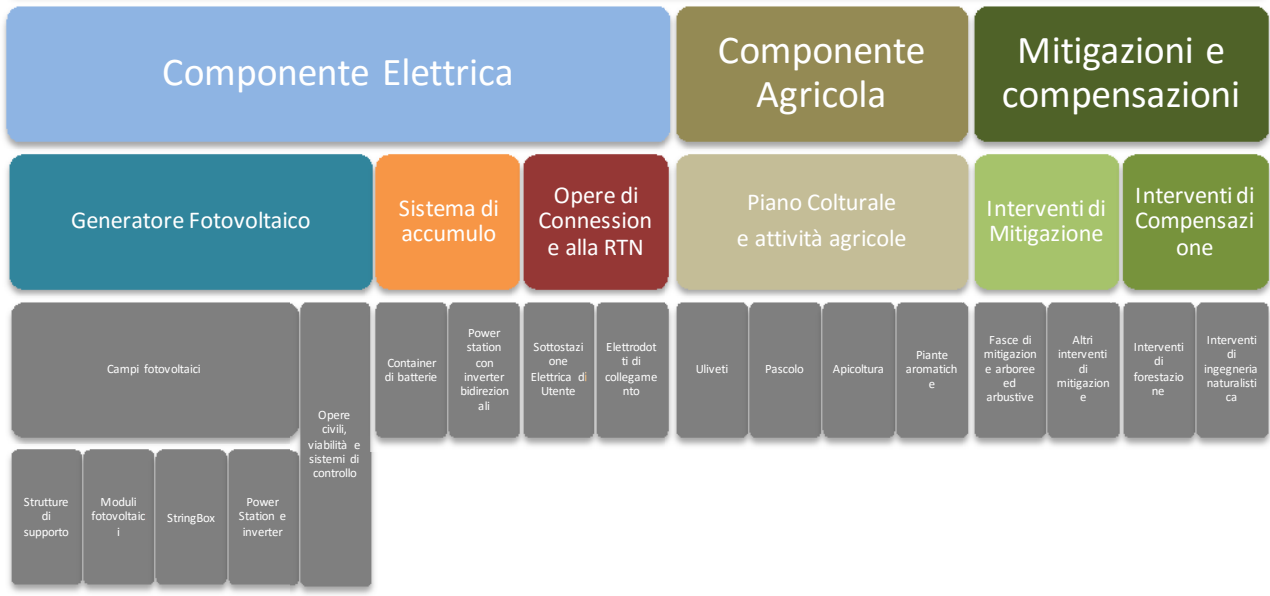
Componente Elettrica

Componente Agricola

Mitigazioni e compensazioni

Generatore Fotovoltaico

Sistema di accumulo

Opere di Connession e alla RTN

Piano Colturale e attività agricole

Interventi di Mitigazione

Interventi di Compensazi one

Campi fotovoltaici

Opere civili, viabilità e sistemi di controllo

Container di batterie

Power station con inverter bidirezion ali

Sottostazi one Elettrica di Utente

Elettrodot ti di collegame nto

Uliveti

Pascolo

Apicoltura

Piante aromatich e

Fasce di mitigazion e arboree ed arbustive

Altri interventi di mitigazion e

Interventi di forestazio ne

Interventi di ingegneria naturalisti ca

Strutture di supporto

Moduli fotovoltaic i

StringBox

Power Station e inverter